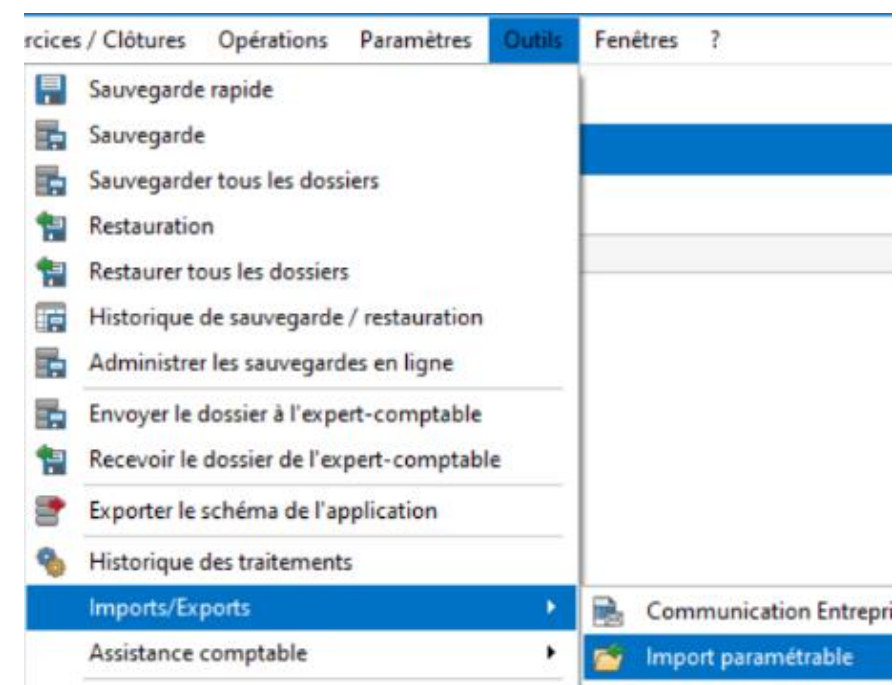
rcices / Clôtures Opérations Paramètres Outils Fenêtres ?

Sauvegarde rapide
Sauvegarde
Sauvegarder tous les dossiers
Restauration
Restaurer tous les dossiers
Historique de sauvegarde / restauration
Administrer les sauvegardes en ligne
Envoyer le dossier à l'expert-comptable
Recevoir le dossier de l'expert-comptable
Exporter le schéma de l'application
Historique des traitements
Imports/Exports
Assistance comptable

Communication Entrepri
Import paramétrable